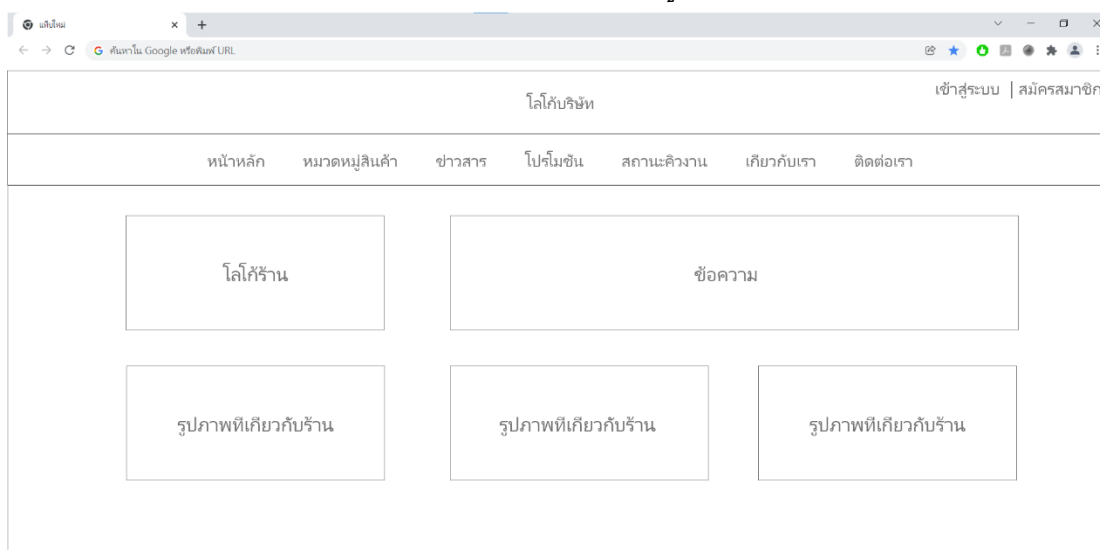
แท็บใหม่

ค้นหาใน Google หรือพิมพ์ URL

โลโก้บริษัท

เข้าสู่ระบบ | สมัครสมาชิก

หน้าหลัก หมวดหมู่สินค้า ข่าวสาร โปรโมชัน สถานะคิวงาน เกียวกับเรา ติดต่อเรา

โลโก้ร้าน

ข้อความ

รูปภาพทีเกียวกับร้าน

รูปภาพทีเกียวกับร้าน

รูปภาพทีเกียวกับร้าน